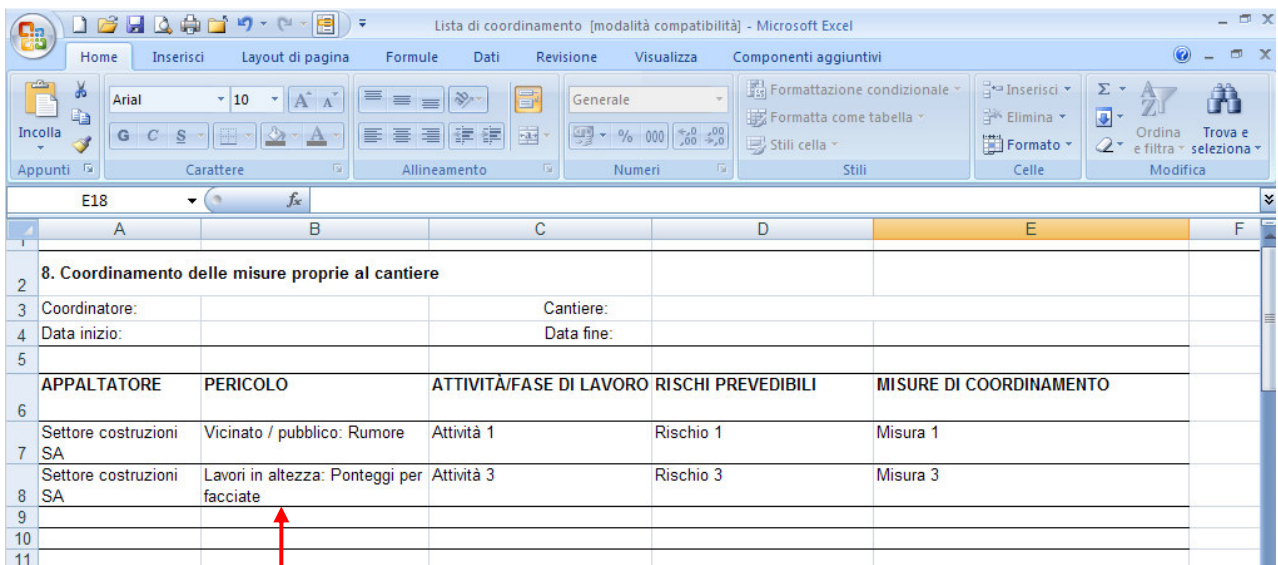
Lista di coordinamento [modalità compatibilità] - Microsoft Excel

Home | Inserisci | Layout di pagina | Formule | Dati | Revisione | Visualizza | Componenti aggiuntivi

Incolla
Appunti
Arial 10
G C S
Carattere
Allineamento
Generale
% 000
Numeri
Formattazione condizionale
Formatta come tabella
Stili cella
Stili
Inserisci
Elimina
Formato
Celle
Σ
Ordina e filtra
Trova e seleziona
Modifica

E18 $f_x$

| | A | B | C | D | E | F |
|---|---|---|---|---|---|---|
| 1 | | | | | | |
| 2 | 8. Coordinamento delle misure proprie al cantiere | | | | | |
| 3 | Coordinatore: | | Cantiere: | | | |
| 4 | Data inizio: | | Data fine: | | | |
| 5 | | | | | | |
| 6 | APPALTATORE | PERICOLO | ATTIVITÀ/FASE DI LAVORO | RISCHI PREVEDIBILI | MISURE DI COORDINAMENTO | |
| 7 | Settore costruzioni SA | Vicinato / pubblico: Rumore | Attività 1 | Rischio 1 | Misura 1 | |
| 8 | Settore costruzioni SA | Lavori in altezza: Ponteggi per facciate | Attività 3 | Rischio 3 | Misura 3 | |
| 9 | | | | | | |
| 10 | | | | | | |
| 11 | | | | | | |